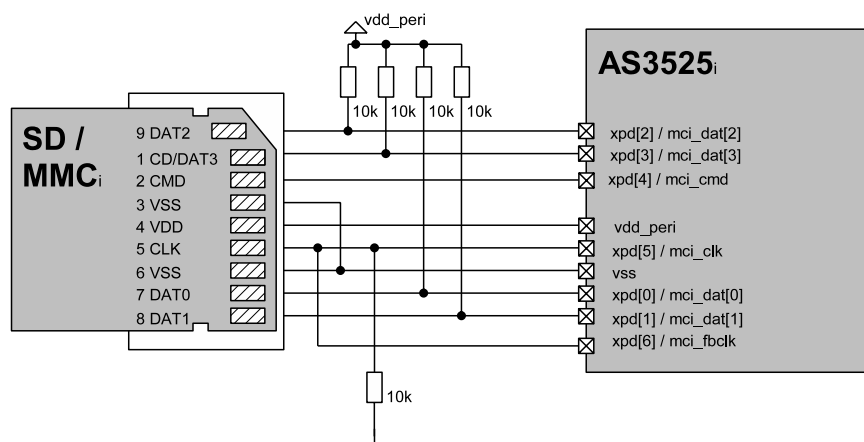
vdd_peri

10k 10k 10k 10k

SD / MMCi

9 DAT2
1 CD/DAT3
2 CMD
3 VSS
4 VDD
5 CLK
6 VSS
7 DAT0
8 DAT1

AS3525i

xpd[2] / mci_dat[2]
xpd[3] / mci_dat[3]
xpd[4] / mci_cmd
vdd_peri
xpd[5] / mci_clk
vss
xpd[0] / mci_dat[0]
xpd[1] / mci_dat[1]
xpd[6] / mci_fbclk

10k